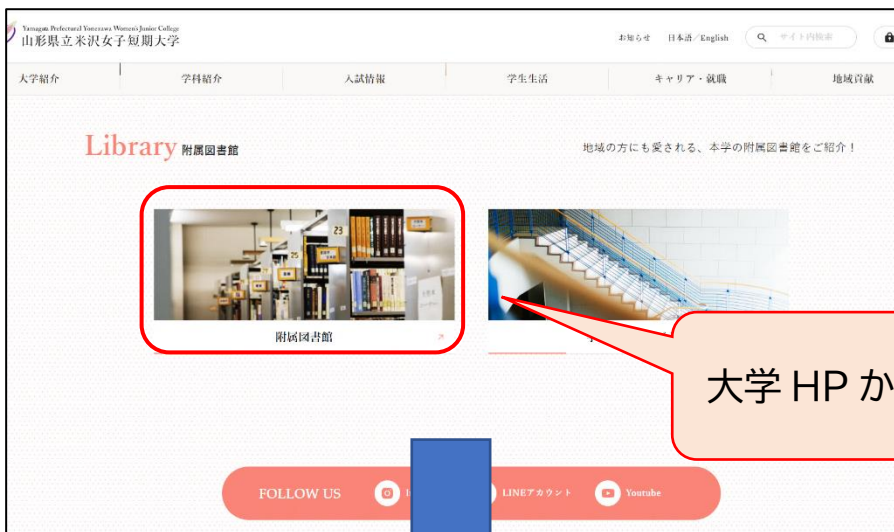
Yamagata Prefectural Yonezawa Women's Junior College
山形県立米沢女子短期大学

お知らせ　日本語／English　サイト内検索

大学紹介　学科紹介　入試情報　学生生活　キャリア・就職　地域貢献

Library 附属図書館

地域の方にも愛される、本学の附属図書館をご紹介！

附属図書館

大学 HP か

FOLLOW US　LINEアカウント　Youtube